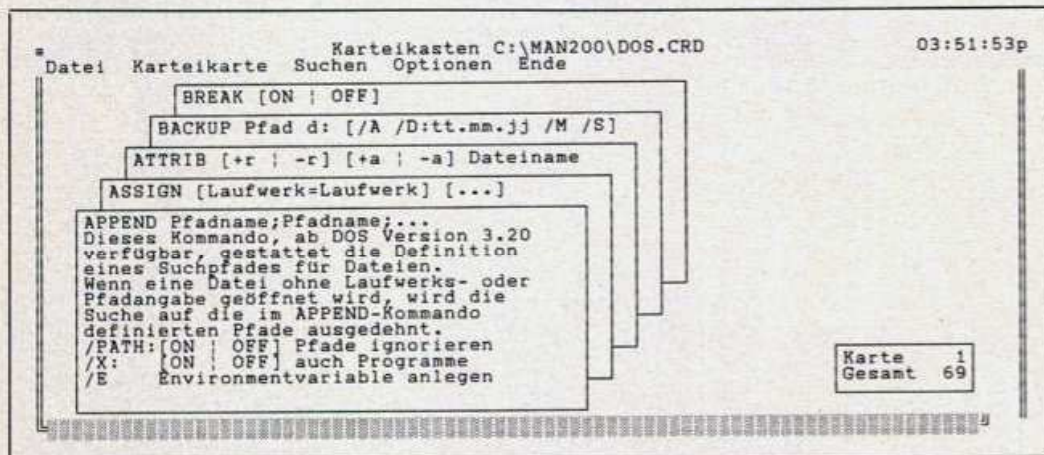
Karteikasten C:\MAN200\DOS.CRD

03:51:53p

Datei Karteikarte Suchen Optionen Ende

BREAK [ON ¦ OFF]

BACKUP Pfad d: [/A /D:tt.mm.jj /M /S]

ATTRIB [+r ¦ -r] [+a ¦ -a] Dateiname

ASSIGN [Laufwerk=Laufwerk] [...]

APPEND Pfadname;Pfadname;...
Dieses Kommando, ab DOS Version 3.20 verfügbar, gestattet die Definition eines Suchpfades für Dateien.
Wenn eine Datei ohne Laufwerks- oder Pfadangabe geöffnet wird, wird die Suche auf die im APPEND-Kommando definierten Pfade ausgedehnt.
/PATH:[ON ¦ OFF] Pfade ignorieren
/X: [ON ¦ OFF] auch Programme
/E Environmentvariable anlegen

Karte 1
Gesamt 69